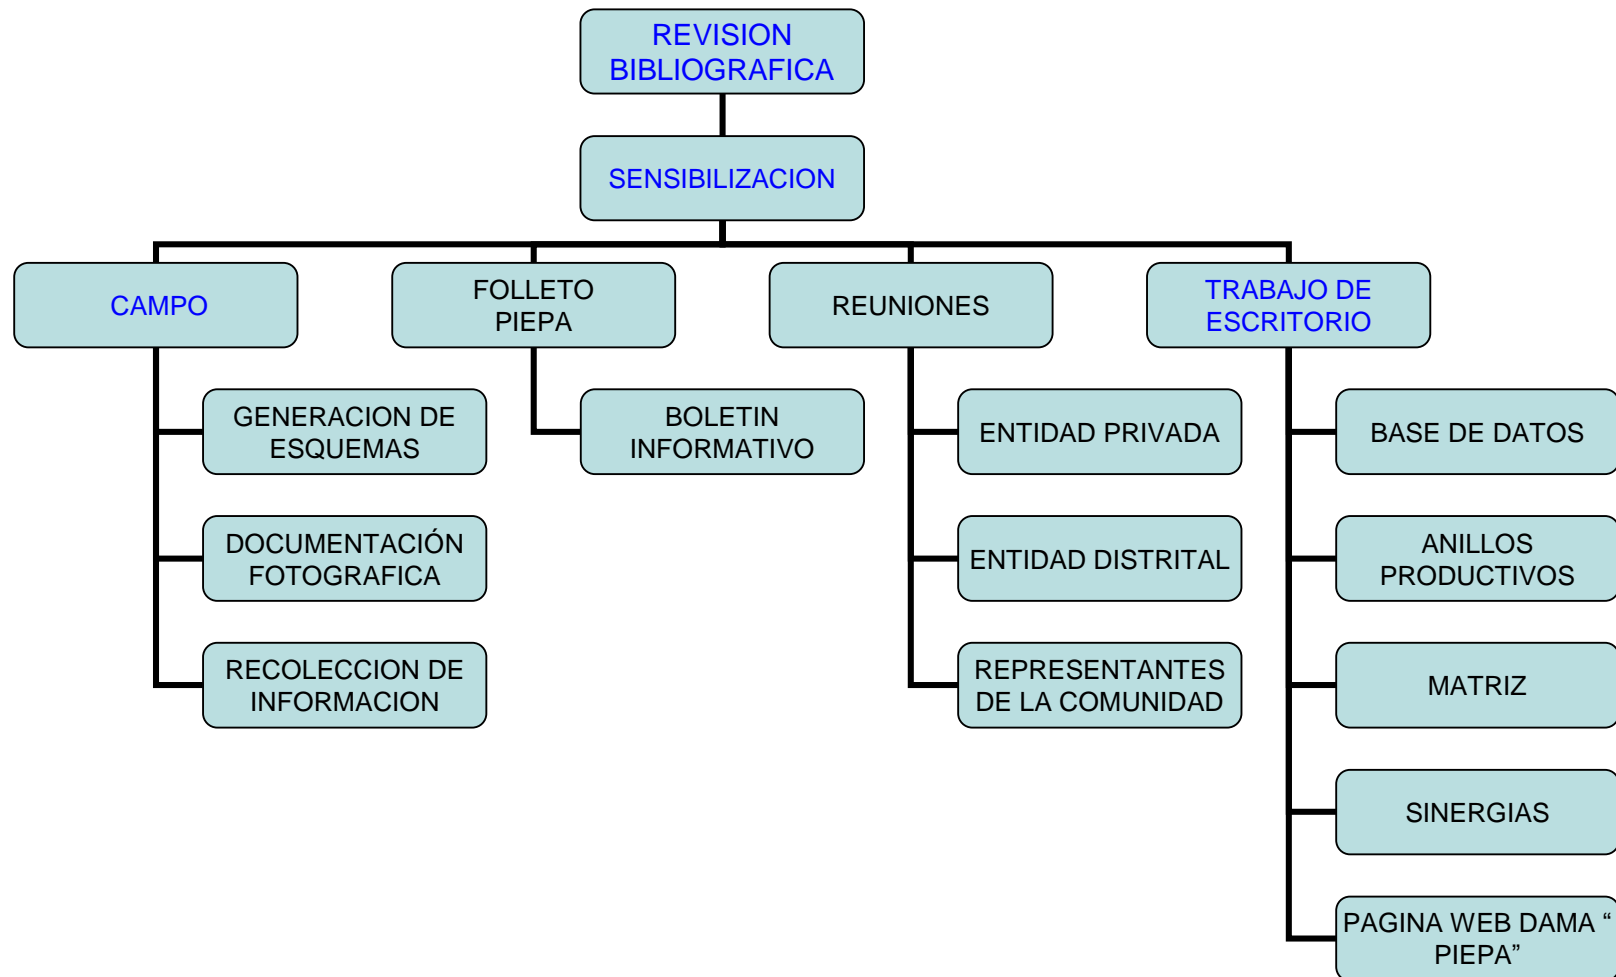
REVISION BIBLIOGRAFICA

SENSIBILIZACION

CAMPO

GENERACION DE ESQUEMAS

DOCUMENTACIÓN FOTOGRAFICA

RECOLECCION DE INFORMACION

FOLLETO PIEPA

BOLETIN INFORMATIVO

REUNIONES

ENTIDAD PRIVADA

ENTIDAD DISTRITAL

REPRESENTANTES DE LA COMUNIDAD

TRABAJO DE ESCRITORIO

BASE DE DATOS

ANILLOS PRODUCTIVOS

MATRIZ

SINERGIAS

PAGINA WEB DAMA " PIEPA"